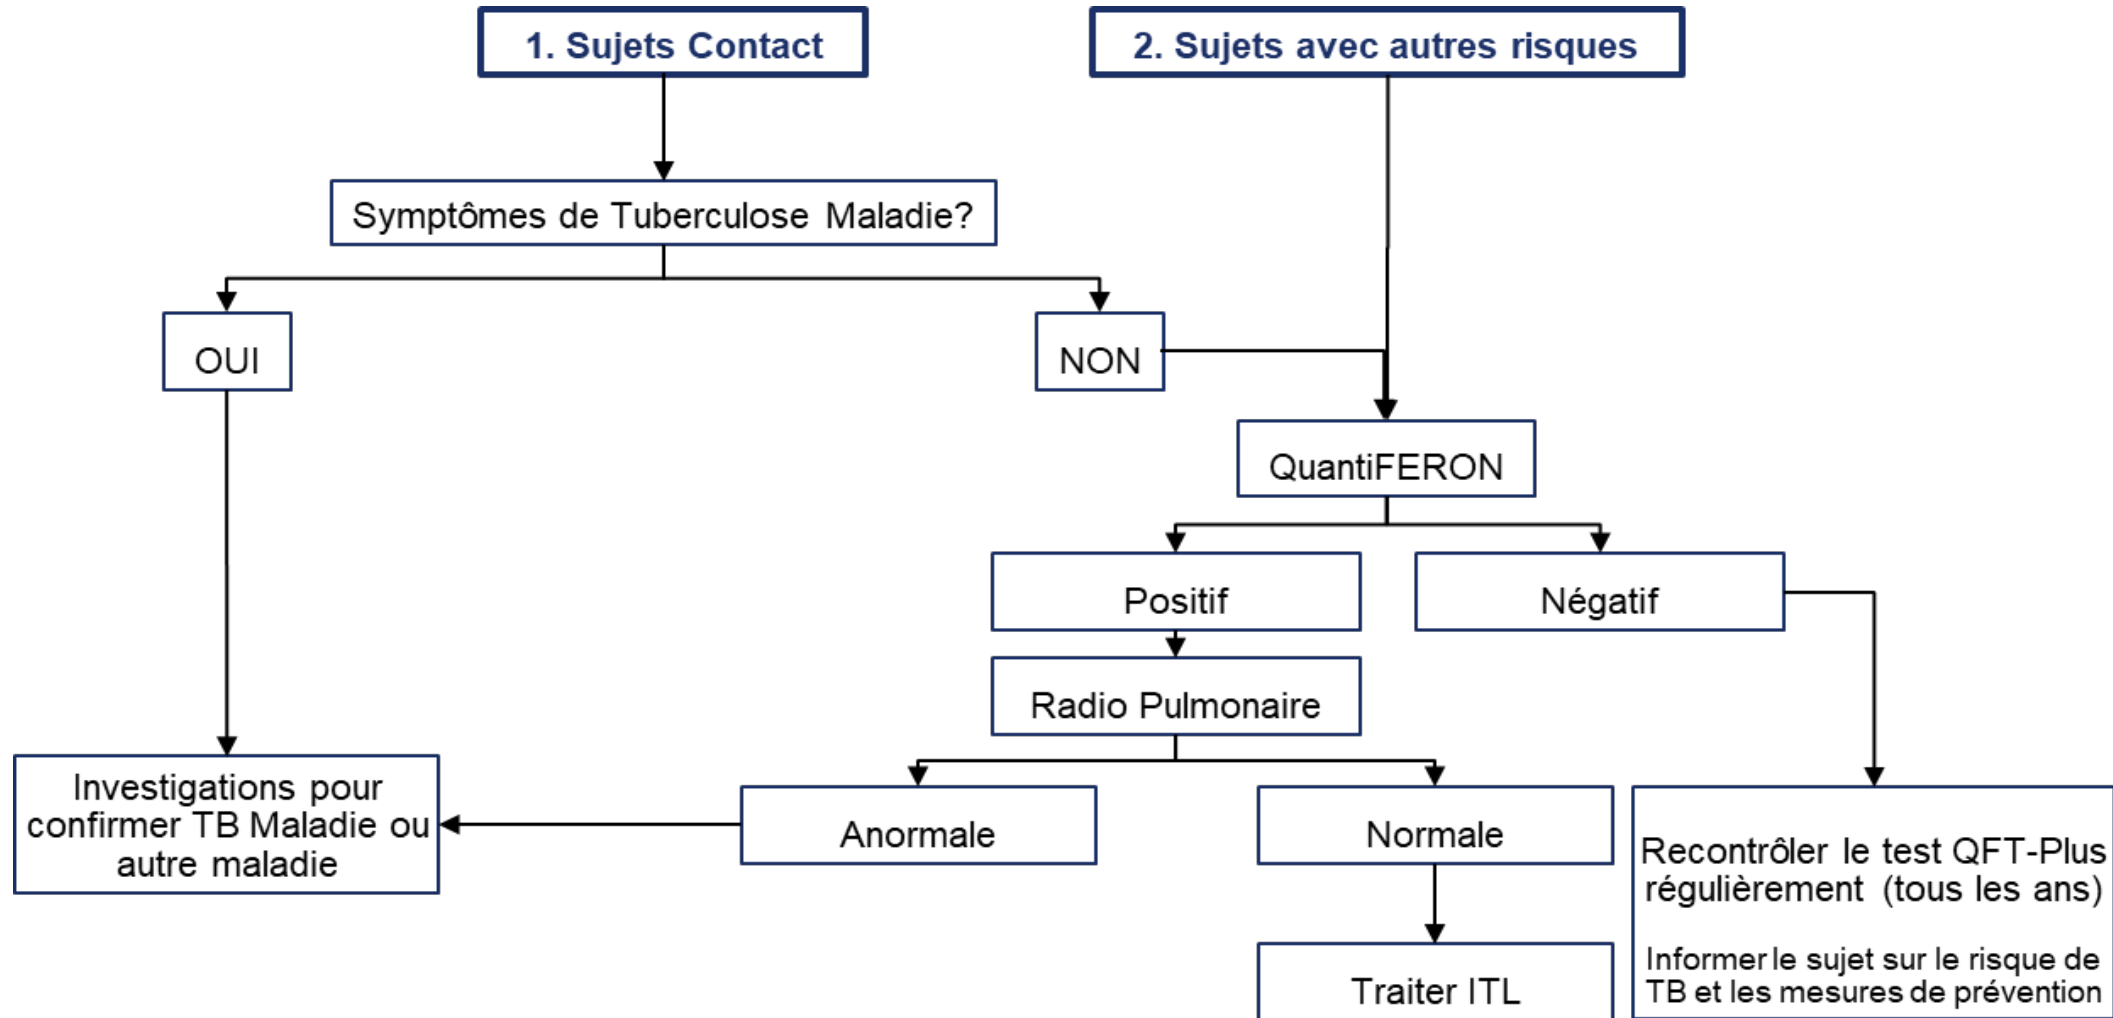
1. Sujets Contact

2. Sujets avec autres risques

Symptômes de Tuberculose Maladie?

OUI

NON

QuantiFERON

Positif

Négatif

Radio Pulmonaire

Investigations pour confirmer TB Maladie ou autre maladie

Anormale

Normale

Recontrôler le test QFT-Plus régulièrement (tous les ans)

Informer le sujet sur le risque de TB et les mesures de prévention

Traiter ITL